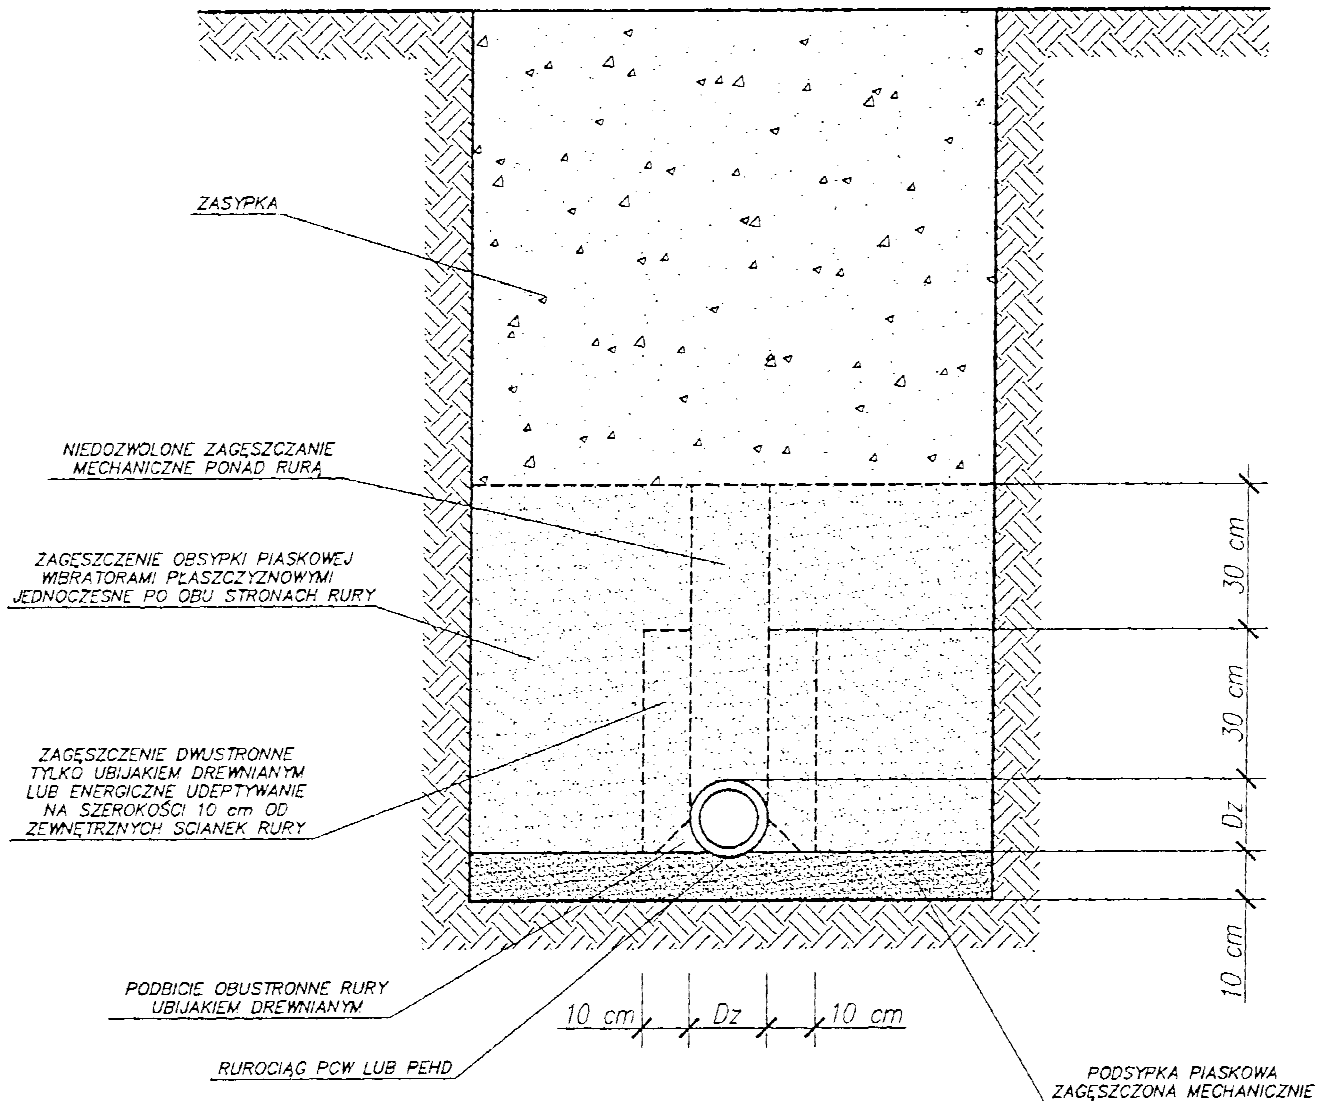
ZASYPKA

NIEDOZWOLONE ZAGĘSZCZANIE MECHANICZNE PONAD RURĄ

ZAGĘSZCZENIE OBSYPKI PIASKOWEJ WIBRATORAMI PŁASZCZYZNOWYMI JEDNOCZESNE PO OBU STRONACH RURY

ZAGĘSZCZENIE DWUSTRONNE TYLKO UBIJAKIEM DREWNIANYM LUB ENERGICZNE UDEPTYWANIE NA SZEROKOŚCI 10 cm OD ZEWNĘTRZNYCH ŚCIANEK RURY

30 cm

30 cm

Dz

10 cm

PODBICIE OBUSTRONNE RURY UBIJAKIEM DREWNIANYM

10 cm Dz 10 cm

RUROCIĄG PCW LUB PEHD

PODSYPKA PIASKOWA ZAGĘSZCZONA MECHANICZNIE